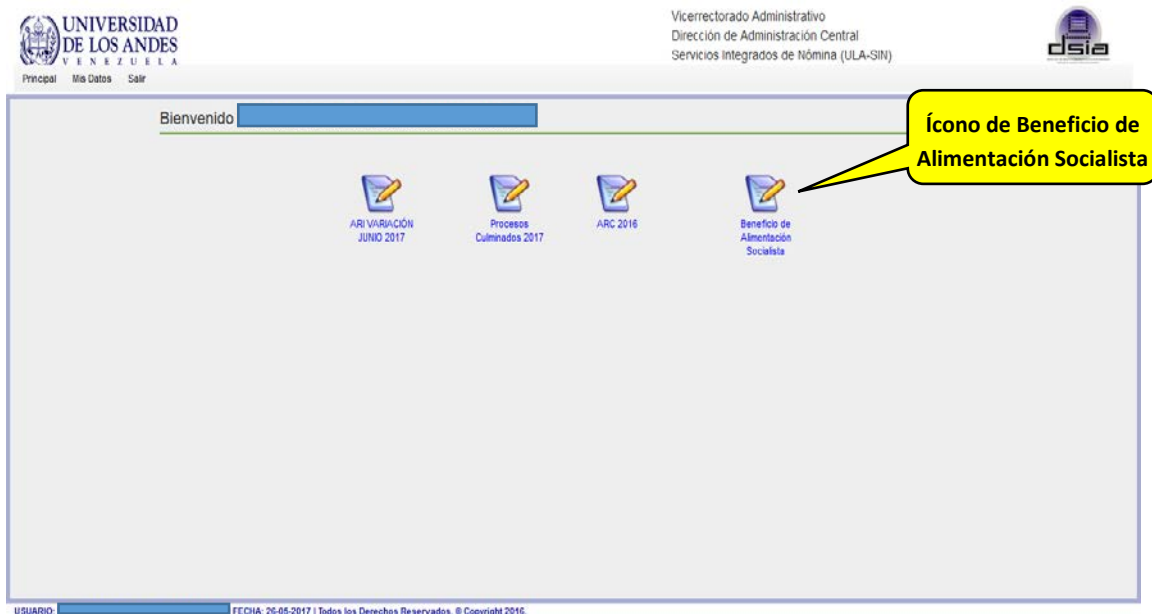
UNIVERSIDAD DE LOS ANDES
VENEZUELA

Vicerrectorado Administrativo
Dirección de Administración Central
Servicios Integrados de Nómina (ULA-SIN)

dsia

Principal Mis Datos Salir

Bienvenido

Ícono de Beneficio de Alimentación Socialista

ARI VARIACIÓN JUNIO 2017

Procesos Culminados 2017

ARC 2016

Beneficio de Alimentación Socialista

USUARIO: FECHA: 26-05-2017 | Todos los Derechos Reservados. © Copyright 2016.